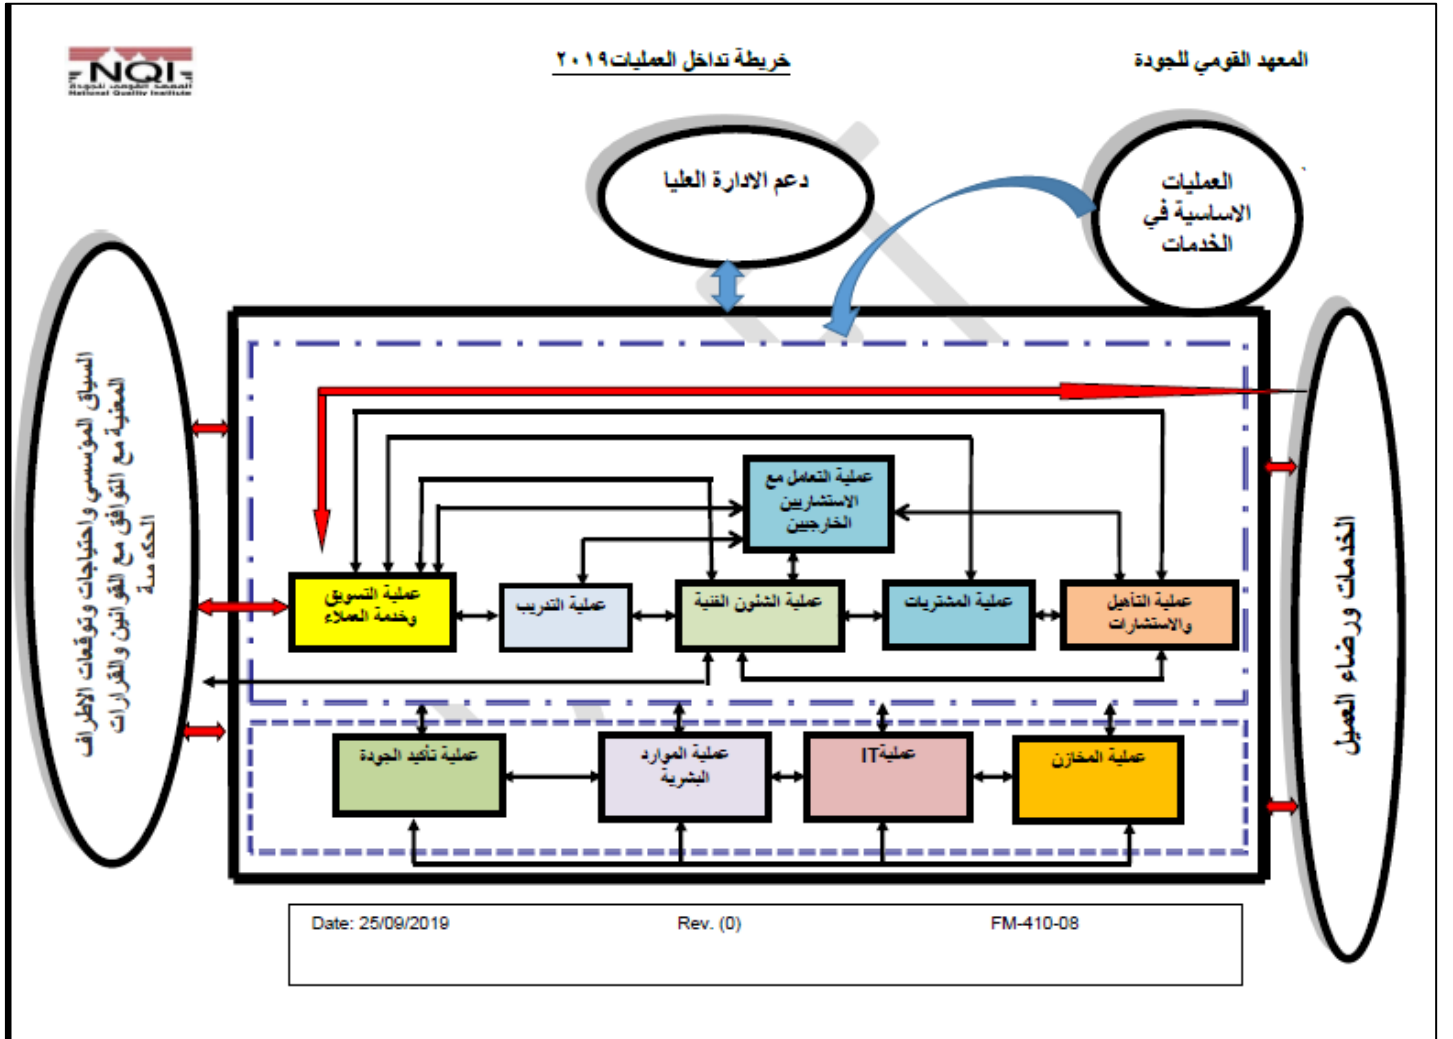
NQI
المعهد القومي للجودة
National Quality Institute

المعهد القومي للجودة

خريطة تداخل العمليات ٢٠١٩

دعم الادارة العليا

العمليات الاساسية في الخدمات

السياق المؤسسي واحتياجات وتوقعات الاطراف المعنية مع التوافق مع القوانين والقرارات الحكومية

الخدمات ورضاء العميل

عملية التعامل مع الاستشاريين الخارجيين

عملية التسويق وخدمة العملاء

عملية التدريب

عملية الشئون الفنية

عملية المشتريات

عملية التأهيل والاستشارات

عملية تأكيد الجودة

عملية الموارد البشرية

عملية IT

عملية المخازن

Date: 25/09/2019

Rev. (0)

FM-410-08